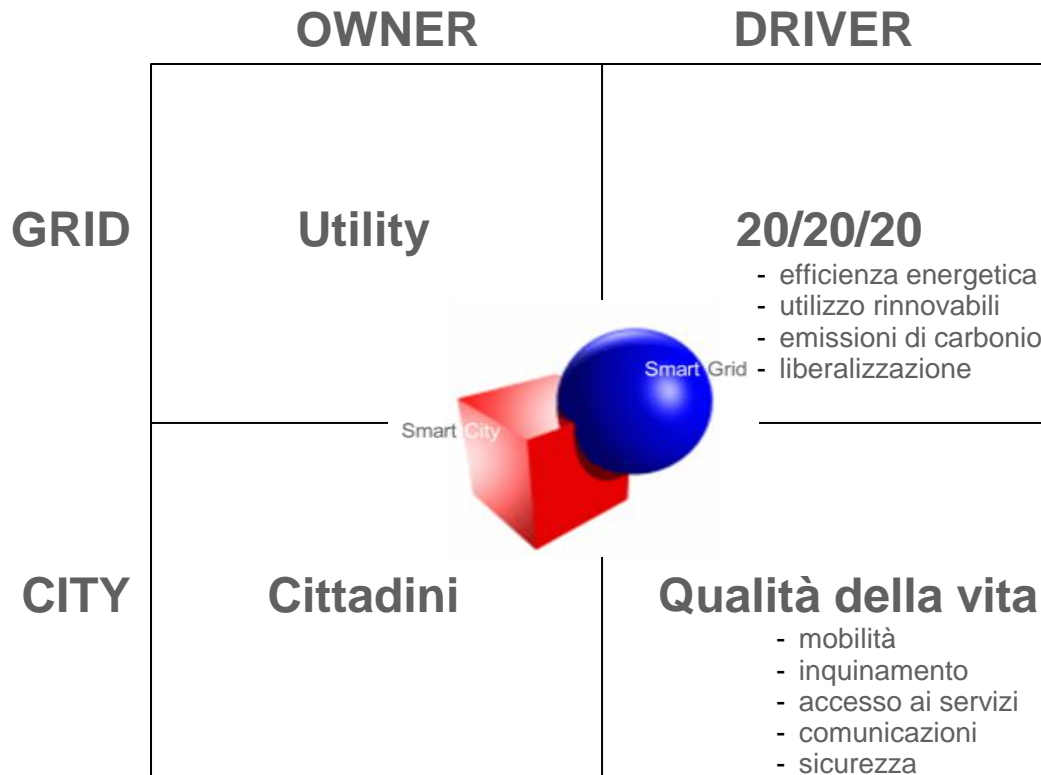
|  | OWNER | DRIVER |
|---|---|---|
| GRID | Utility | 20/20/20<br>- efficienza energetica<br>- utilizzo rinnovabili<br>- emissioni di carbonio<br>- liberalizzazione |
| CITY | Cittadini | Qualità della vita<br>- mobilità<br>- inquinamento<br>- accesso ai servizi<br>- comunicazioni<br>- sicurezza |

Smart Grid

Smart City